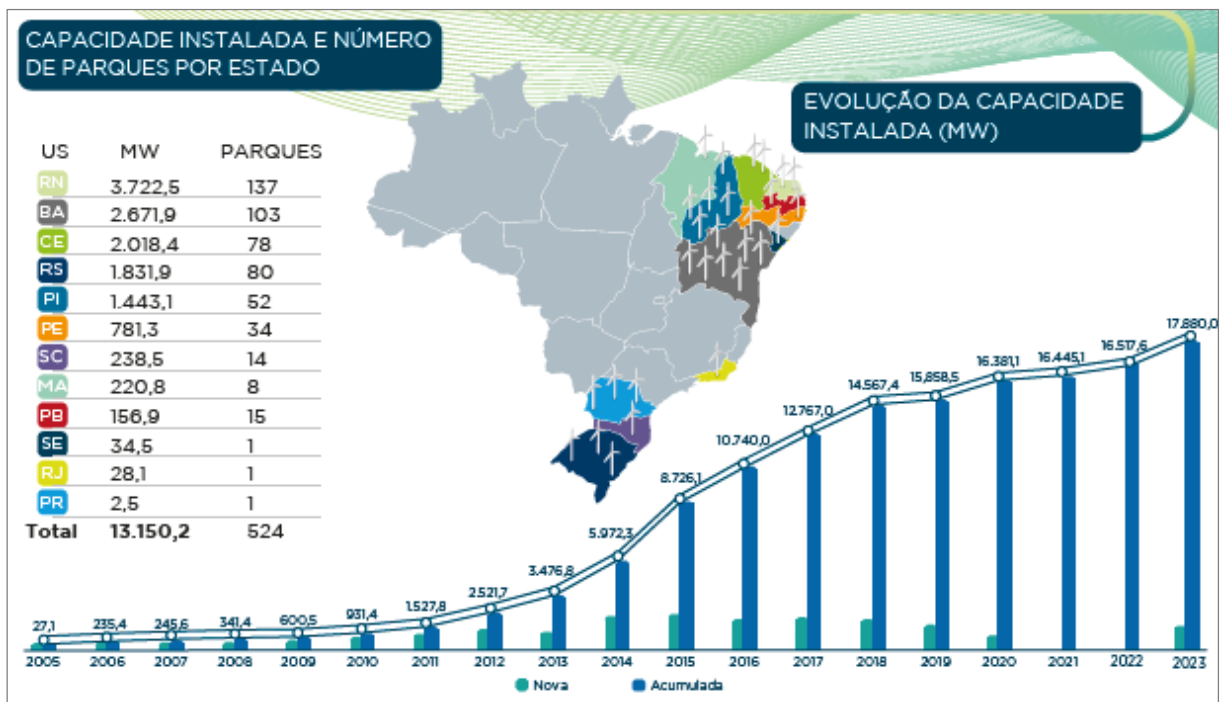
CAPACIDADE INSTALADA E NÚMERO DE PARQUES POR ESTADO

EVOLUÇÃO DA CAPACIDADE INSTALADA (MW)

| US | MW | PARQUES |
|---|---|---|
| RN | 3.722,5 | 137 |
| BA | 2.671,9 | 103 |
| CE | 2.018,4 | 78 |
| RS | 1.831,9 | 80 |
| PI | 1.443,1 | 52 |
| PE | 781,3 | 34 |
| SC | 238,5 | 14 |
| MA | 220,8 | 8 |
| PB | 156,9 | 15 |
| SE | 34,5 | 1 |
| RJ | 28,1 | 1 |
| PR | 2,5 | 1 |
| Total | 13.150,2 | 524 |

27,1
235,4
245,6
341,4
600,5
931,4
1.527,8
2.521,7
3.476,8
5.972,3
8.726,1
10.740,0
12.767,0
14.567,4
15.858,5
16.381,1
16.445,1
16.517,6
17.880,0

2005 2006 2007 2008 2009 2010 2011 2012 2013 2014 2015 2016 2017 2018 2019 2020 2021 2022 2023

Nova
Acumulada